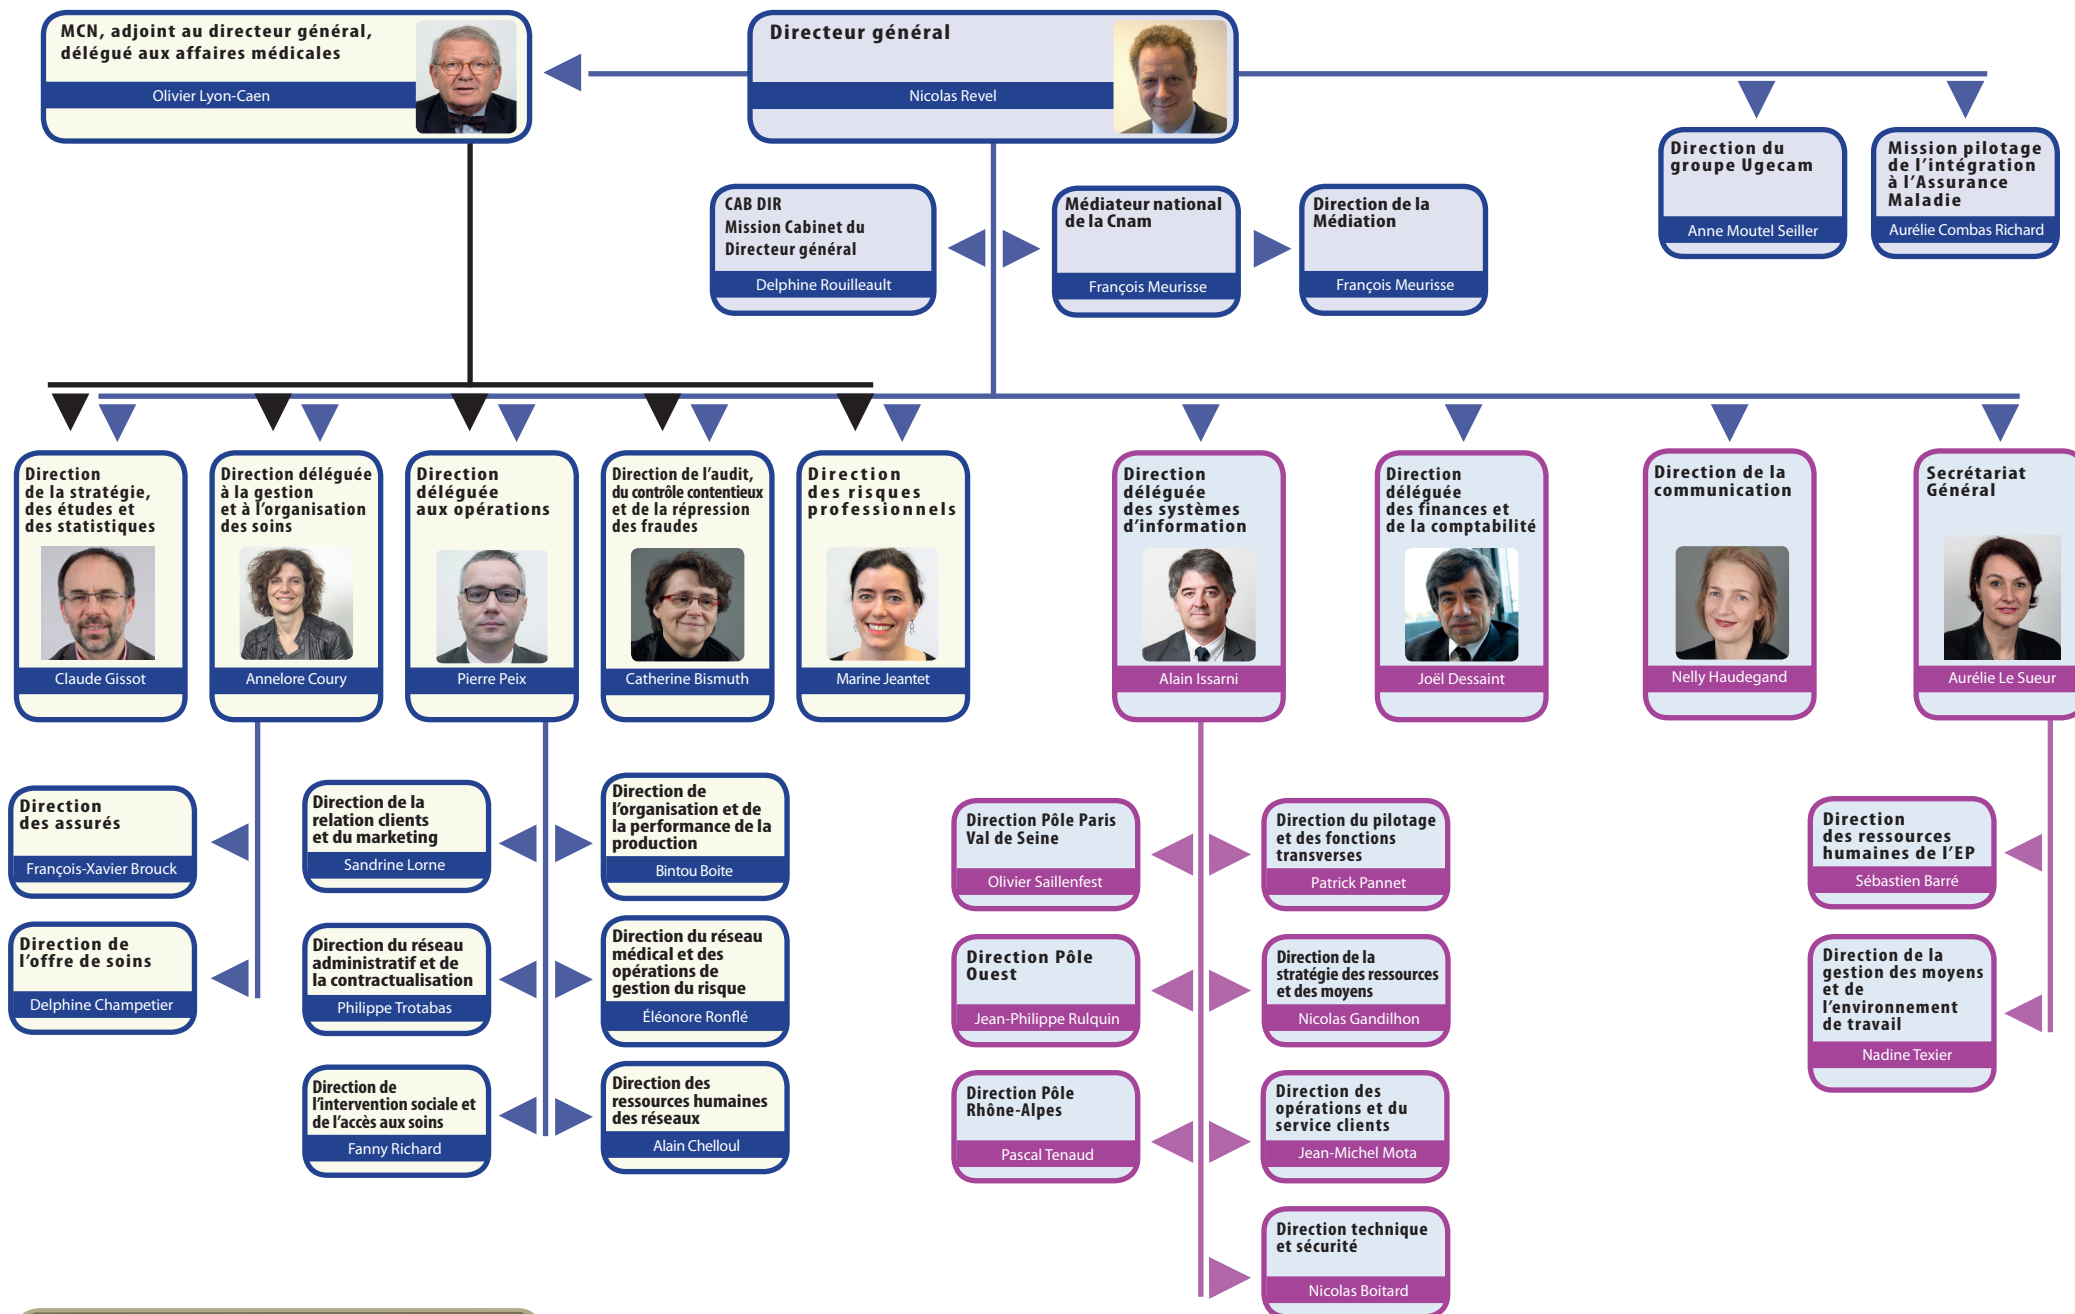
MCN, adjoint au directeur général, délégué aux affaires médicales
Olivier Lyon-Caen

Directeur général
Nicolas Revel

Direction du groupe Ugecam
Anne Moutel Seiller

Mission pilotage de l'intégration à l'Assurance Maladie
Aurélie Combas Richard

CAB DIR
Mission Cabinet du Directeur général
Delphine Rouilleault

Médiateur national de la Cnam
François Meurisse

Direction de la Médiation
François Meurisse

Direction de la stratégie, des études et des statistiques
Claude Gissot

Direction déléguée à la gestion et à l'organisation des soins
Annelore Coury

Direction déléguée aux opérations
Pierre Peix

Direction de l'audit, du contrôle contentieux et de la répression des fraudes
Catherine Bismuth

Direction des risques professionnels
Marine Jeantet

Direction déléguée des systèmes d'information
Alain Issarni

Direction déléguée des finances et de la comptabilité
Joël Dessaint

Direction de la communication
Nelly Haudegand

Secrétariat Général
Aurélie Le Sueur

Direction des assurés
François-Xavier Brouck

Direction de l'offre de soins
Delphine Champetier

Direction de la relation clients et du marketing
Sandrine Lorne

Direction du réseau administratif et de la contractualisation
Philippe Trotabas

Direction de l'intervention sociale et de l'accès aux soins
Fanny Richard

Direction de l'organisation et de la performance de la production
Bintou Boite

Direction du réseau médical et des opérations de gestion du risque
Éléonore Ronflé

Direction des ressources humaines des réseaux
Alain Chelloul

Direction Pôle Paris Val de Seine
Olivier Saillenfest

Direction Pôle Ouest
Jean-Philippe Rulquin

Direction Pôle Rhône-Alpes
Pascal Tenaud

Direction du pilotage et des fonctions transverses
Patrick Pannet

Direction de la stratégie des ressources et des moyens
Nicolas Gandilhon

Direction des opérations et du service clients
Jean-Michel Mota

Direction technique et sécurité
Nicolas Boitard

Direction des ressources humaines de l'EP
Sébastien Barré

Direction de la gestion des moyens et de l'environnement de travail
Nadine Texier